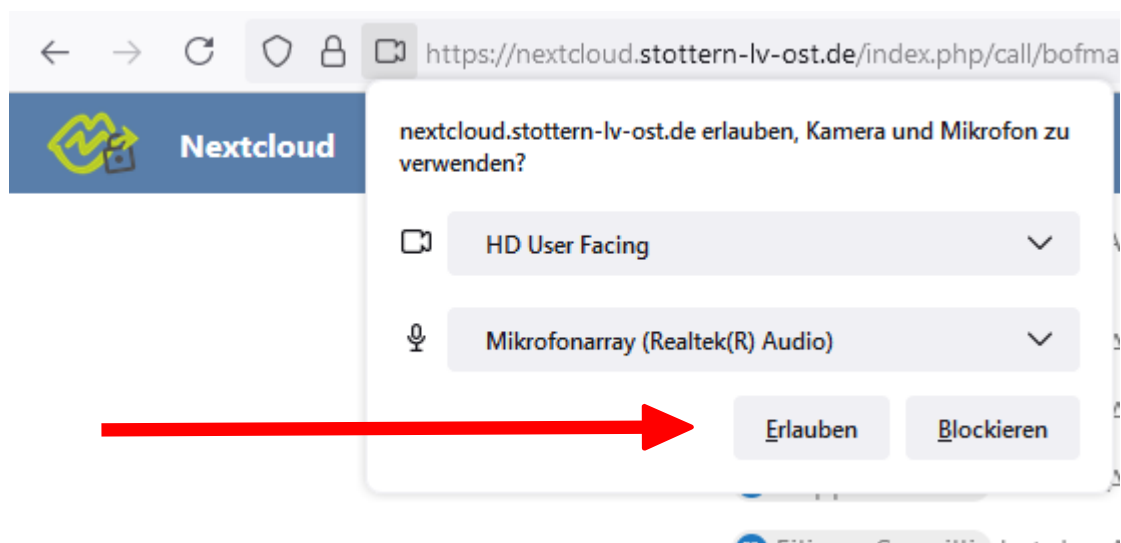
https://nextcloud.stottern-lv-ost.de/index.php/call/bofma

Nextcloud

nextcloud.stottern-lv-ost.de erlauben, Kamera und Mikrofon zu verwenden?

HD User Facing

Mikrofonarray (Realtek(R) Audio)

Erlauben

Blockieren